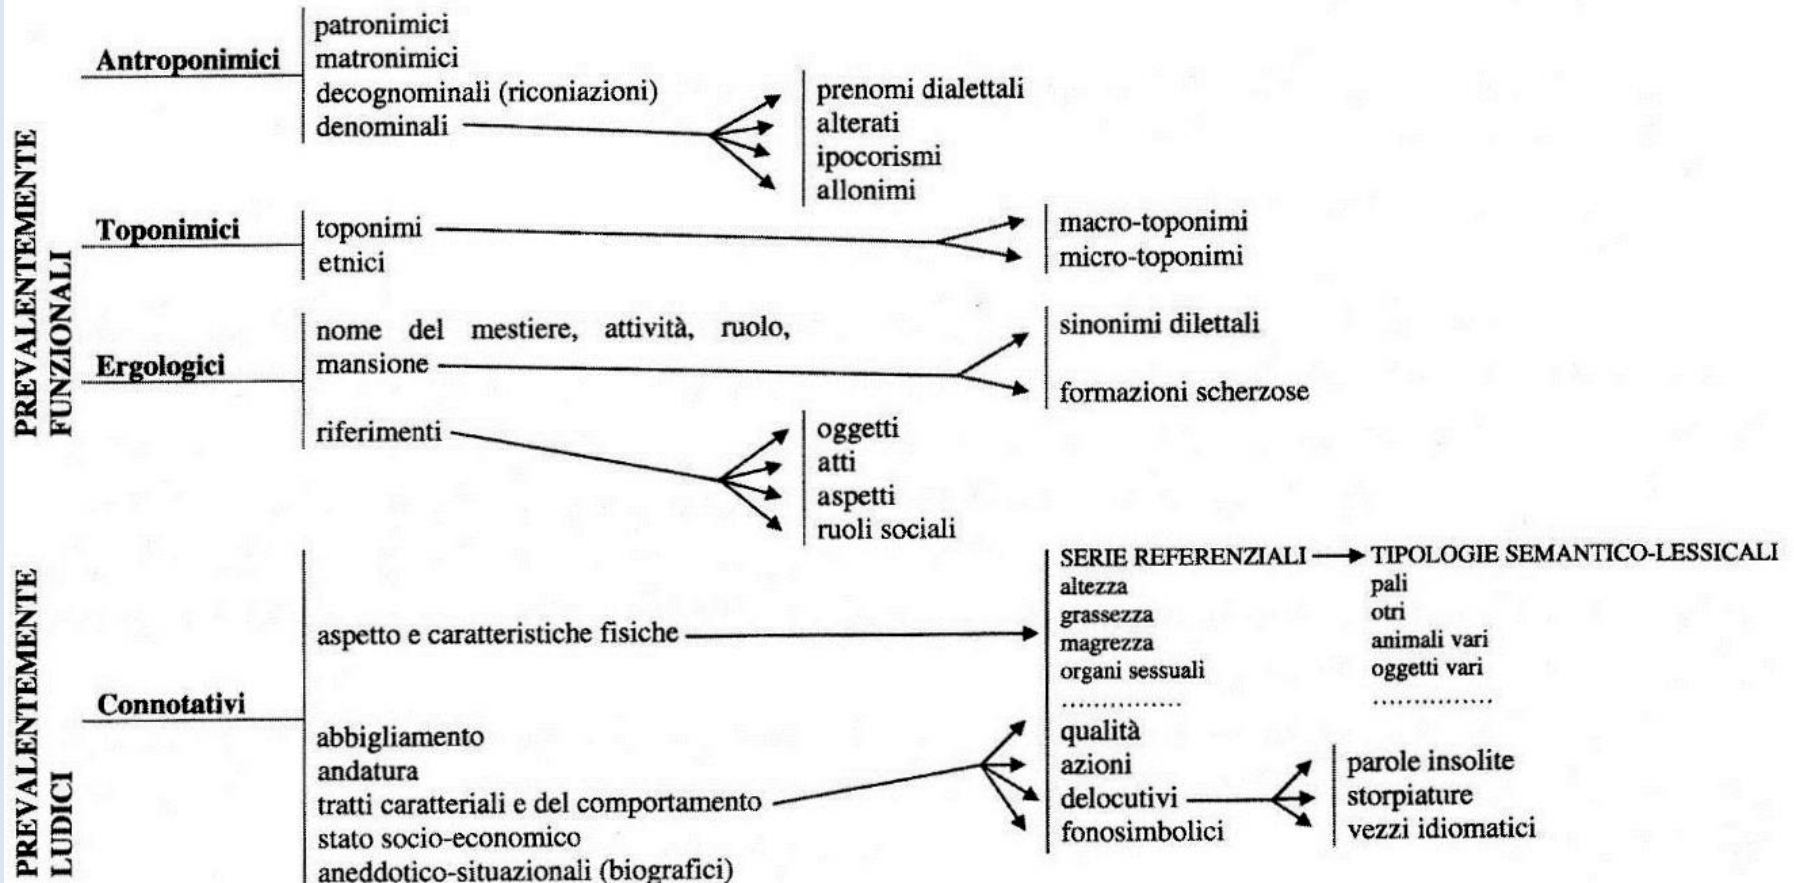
PREVALENTEMENTE FUNZIONALI

Antroponimici
patronimici
matronimici
decognominali (riconiazioni)
denominali
prenomi dialettali
alterati
ipocorismi
allonimi

Toponimici
toponimi
etnici
macro-toponimi
micro-toponimi

Ergologici
nome del mestiere, attività, ruolo, mansione
sinonimi dilettali
formazioni scherzose
riferimenti
oggetti
atti
aspetti
ruoli sociali

PREVALENTEMENTE LUDICI

Connotativi
aspetto e caratteristiche fisiche
SERIE REFERENZIALI → TIPOLOGIE SEMANTICO-LESSICALI
altezza
grassezza
magrezza
organi sessuali
..............
pali
otri
animali vari
oggetti vari
..............
abbigliamento
andatura
tratti caratteriali e del comportamento
stato socio-economico
aneddotico-situazionali (biografici)
qualità
azioni
delocutivi
fonosimbolici
parole insolite
storpiature
vezzi idiomatici